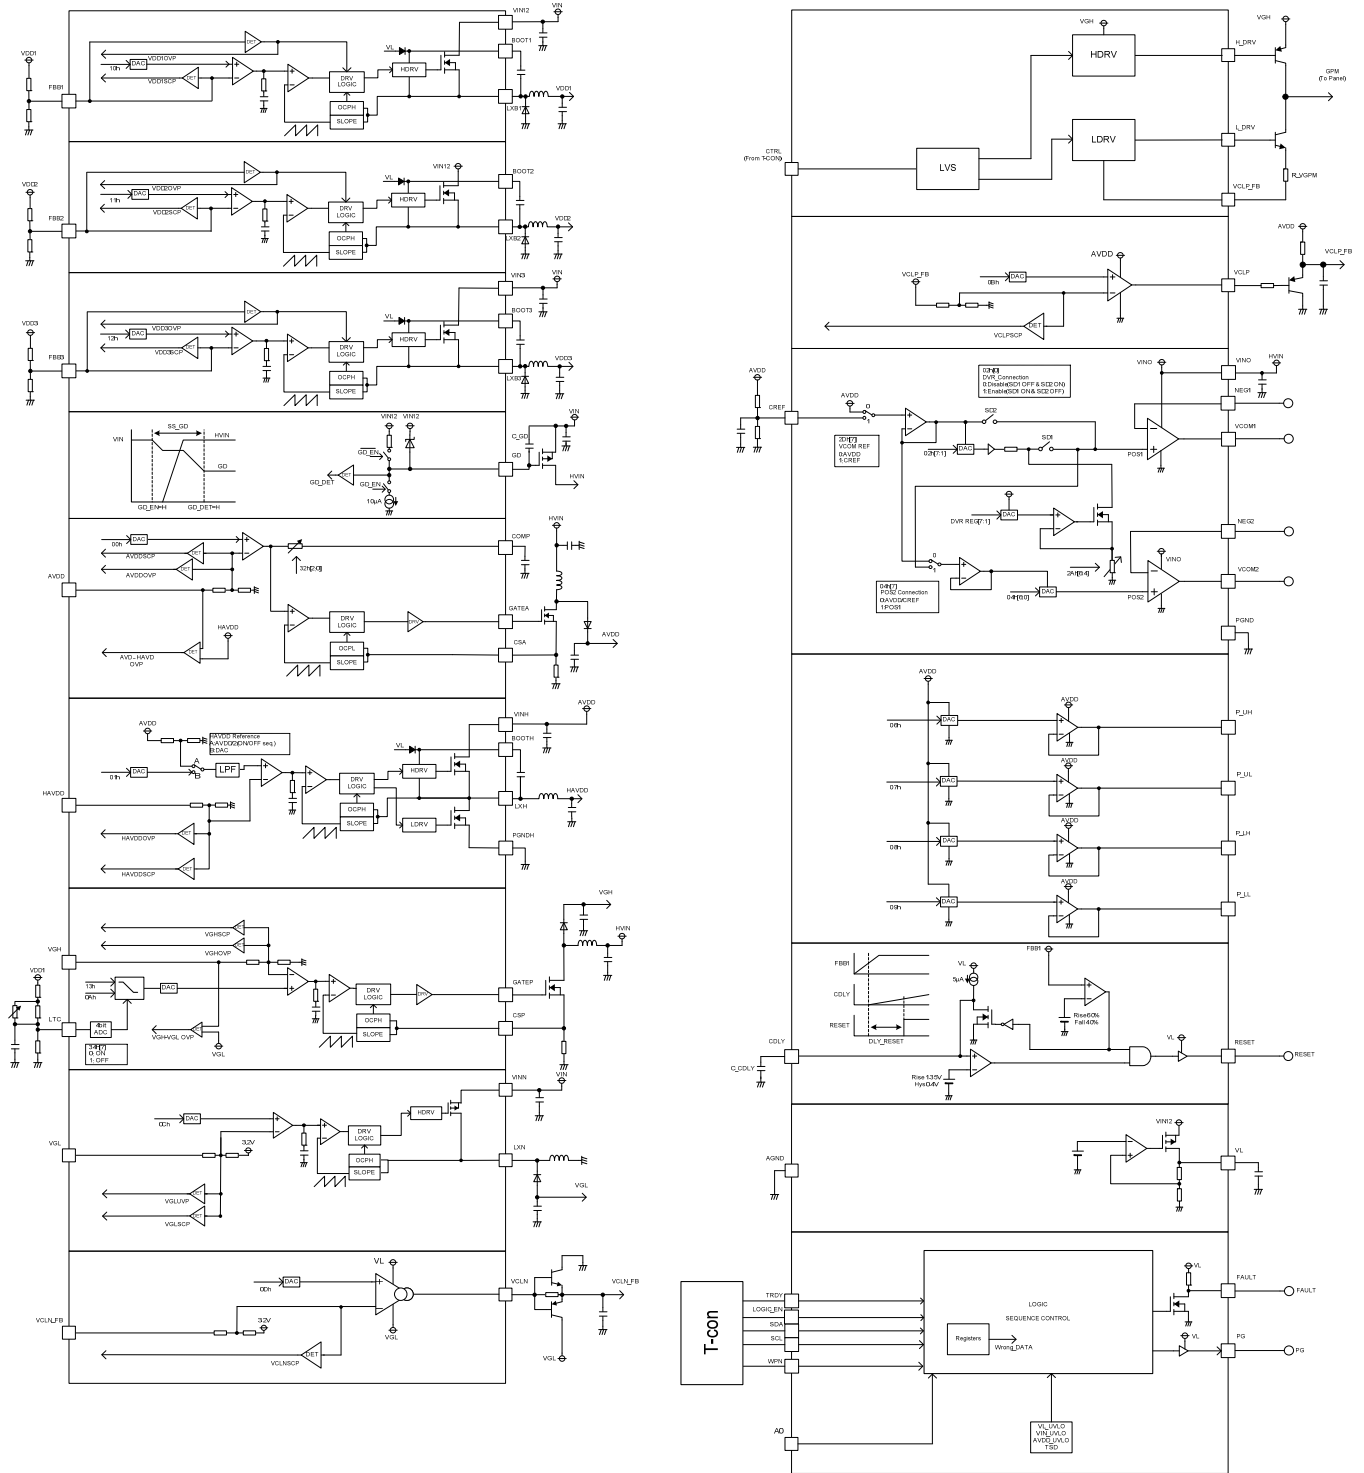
VIN12
VIN
VDD1
DET
BOOT1
VL
VDD1OVP
10h
DAC
DRV LOGIC
HDRV
FBB1
VDD1SCP
DET
LXB1
VDD1
OCPH
SLOPE
VIN12
BOOT2
VDD2
DET
VL
VDD2OVP
11h
DAC
DRV LOGIC
HDRV
FBB2
VDD2SCP
DET
LXB2
VDD2
OCPH
SLOPE
VIN3
VIN
BOOT3
VDD3
DET
VL
VDD3OVP
12h
DAC
DRV LOGIC
HDRV
FBB3
VDD3SCP
DET
LXB3
VDD3
OCPH
SLOPE
VIN12
VIN12
VIN
SS_GD
C_GD
VIN
HVIN
GD_EN
GD
GD
GD_DET
DET
HVIN
GD_EN
10μA
GD_EN=H
GD_DET=H
DAC
HVIN
00h
COMP
AVDDSCP
DET
32h[2:0]
AVDD
AVDDOVP
DET
DRV LOGIC
GATEA
HAVDD
CSA
AVDD
OCPL
AVD_HAVD OVP
DET
SLOPE
AVDD
VINH
AVDD
HAVDD Reference
0:AVDD/2(ON/OFF seq.)
1:DAC
BOOTH
VL
A
0h
DAC
B
LPF
DRV LOGIC
HDRV
HAVDD
LXH
HAVDD
OCPH
SLOPE
LDRV
HAVDDOVP
DET
PGNDH
HAVDDSCP
DET
VGH
VGHSCP
DET
HVIN
VGH
VGHOVP
DET
VDD1
13h
0Ah
DAC
DRV LOGIC
GATEP
LTC
4bit ADC
OCPH
CSP
VGH/VGL OVP
DET
SLOPE
34h[7]
0: ON
1: OFF
VGL
VINN
VIN
DAC
0Ch
HDRV
DRV LOGIC
VGL
3.2V
LXN
OCPH
SLOPE
VGL
VGLUVP
DET
VGLSCP
DET
VL
DAC
00h
VCLN
VCLN_FB
VCLN_FB
3.2V
VGL
VCLNSCP
DET
VGL
VGH
VGH
HDRV
H_DRV
GPM
(To Panel)
L_DRV
LDRV
CTRL
(From T-CON)
LVS
R_VGPM
VCLP_FB
AVDD
VCLP_FB
AVDD
DAC
08h
VCLP
VCLP_FB
VCLPSCP
DET
VINO
HVIN
03h[0]
DVR_Connection
0:Disable(SD1 OFF & SD2 ON)
1:Enable(SD1 ON & SD2 OFF)
NEG1
AVDD
CREF
AVDD
SD2
VCOM1
SD1
2Dh[7]
VCOM REF
0:AVDD
1:CREF
02h[7:1]
DAC
POS1
DVR REG[7:1]
DAC
NEG2
VINO
2Ah[5:4]
04h[7]
POS2 Connection
0:AVDD/CREF
1:POS1
VCOM2
04h[6:0]
DAC
POS2
PGND
AVDD
AVDD
P_UH
06h
DAC
AVDD
P_UL
07h
DAC
AVDD
P_LH
08h
DAC
AVDD
P_LL
09h
DAC
FBB1
FBB1
VL
5μA
CDLY
Rise60%
Fall40%
RESET
DLY_RESET
VL
CDLY
RESET
RESET
C_CDLY
Rise 1.35V
Hys0.4V
VIN12
VL
AGND
VL
TRDY
LOGIC_EN
LOGIC
SEQUENCE CONTROL
FAULT
FAULT
SDA
T-con
SCL
Registers
Wrong_DATA
VL
PG
PG
WPN
A0
VL_UVLO
VIN_UVLO
AVDD_UVLO
TSD